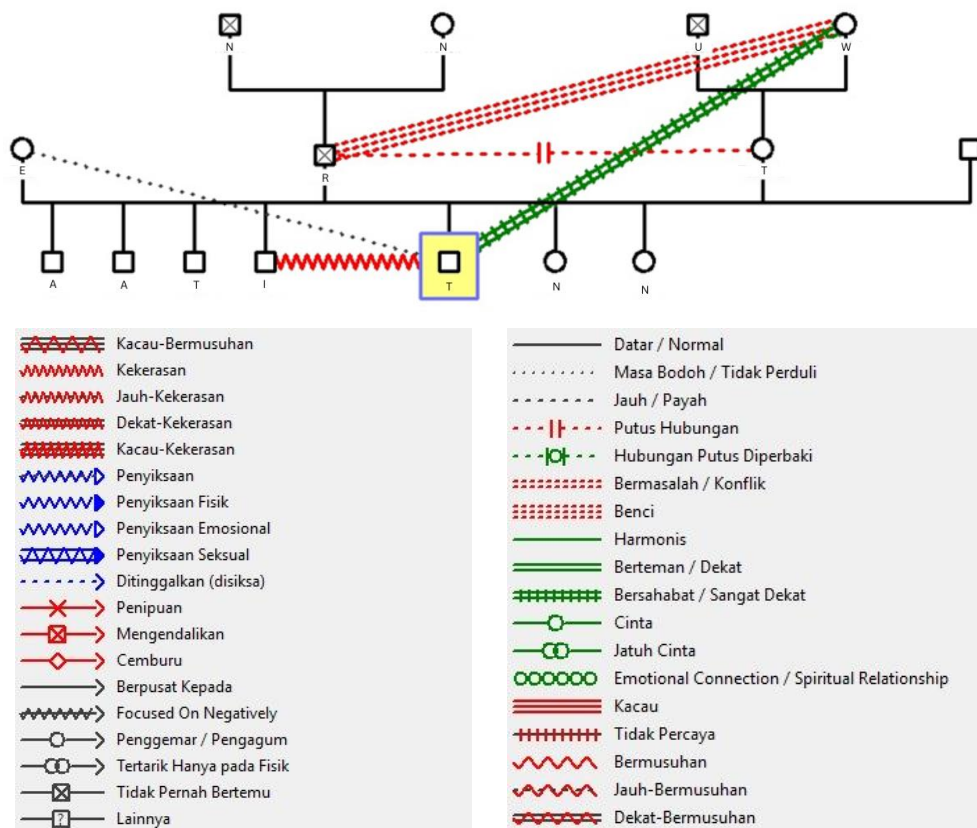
N N U W
E R T
A A T I T N N

Kacau-Bermusuhan
Kekerasan
Jauh-Kekerasan
Dekat-Kekerasan
Kacau-Kekerasan
Penyiksaan
Penyiksaan Fisik
Penyiksaan Emosional
Penyiksaan Seksual
Ditinggalkan (disiksa)
Penipuan
Mengendalikan
Cemburu
Berpusat Kepada
Focused On Negatively
Penggemar / Pengagum
Tertarik Hanya pada Fisik
Tidak Pernah Bertemu
Lainnya

Datar / Normal
Masa Bodoh / Tidak Perduli
Jauh / Payah
Putus Hubungan
Hubungan Putus Diperbaki
Bermasalah / Konflik
Benci
Harmonis
Berteman / Dekat
Bersahabat / Sangat Dekat
Cinta
Jatuh Cinta
Emotional Connection / Spiritual Relationship
Kacau
Tidak Percaya
Bermusuhan
Jauh-Bermusuhan
Dekat-Bermusuhan